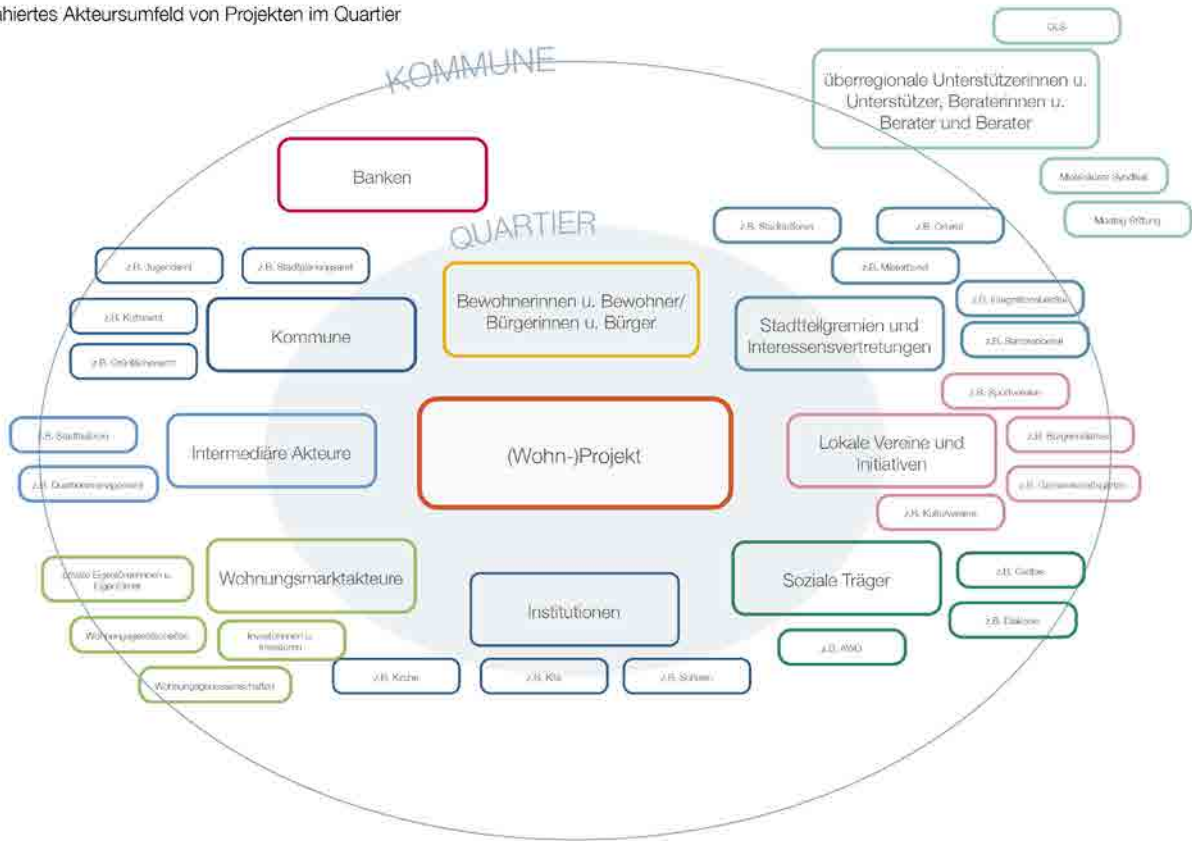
ahiertes Akteursumfeld von Projekten im Quartier

KOMMUNE

QUARTIER

DLS

überregionale Unterstützerinnen u. Unterstützer, Beraterinnen u. Berater und Berater

Mietshäuser Syndikat

Montag Stiftung

Banken

z.B. Stadtteilforen

z.B. Ortsrat

z.B. Mieterbund

z.B. Integrationsbeirat

z.B. Seniorenbeirat

z.B. Jugendamt

z.B. Stadtplanungsamt

z.B. Kulturamt

z.B. Grünflächenamt

Kommune

Bewohnerinnen u. Bewohner/ Bürgerinnen u. Bürger

Stadtteilgremien und Interessensvertretungen

z.B. Sportvereine

z.B. Stadtteilbüro

z.B. Quartiersmanagement

Intermediäre Akteure

(Wohn-)Projekt

Lokale Vereine und Initiativen

z.B. Bürgervereine

z.B. Gemeinschaftsgärten

z.B. Kulturvereine

private Eigentümerinnen u. Eigentümer

Wohnungsmarktakteure

Soziale Träger

z.B. Caritas

z.B. Diakonie

Wohnungsgesellschaften

Investorinnen u. Investoren

Institutionen

z.B. AWO

Wohnungsbaugenossenschaften

z.B. Kirche

z.B. Kita

z.B. Schulen